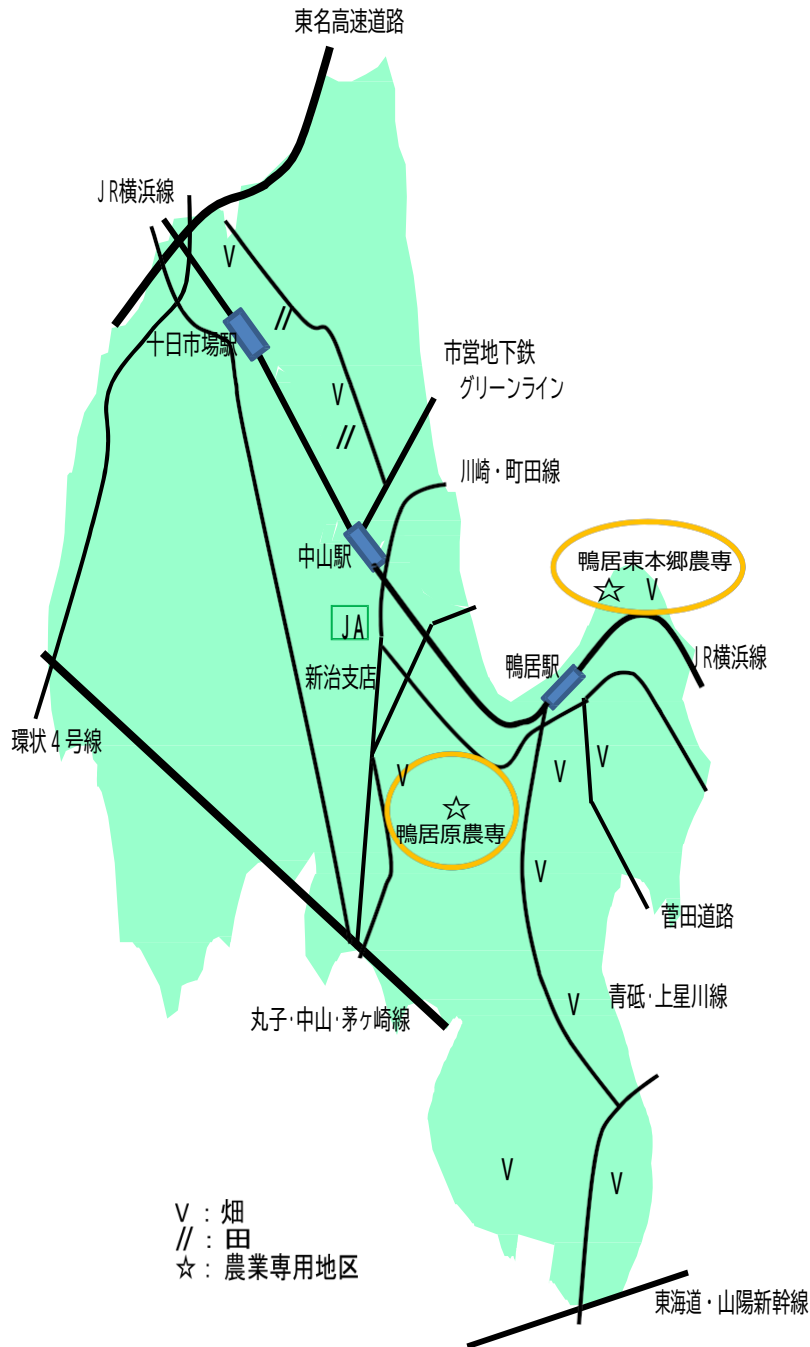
東名高速道路

ＪＲ横浜線

V

十日市場駅

//

市営地下鉄
グリーンライン

V

//

川崎・町田線

中山駅

鴨居東本郷農専
☆ V

ＪＡ
新治支店

鴨居駅

ＪＲ横浜線

環状４号線

V

☆
鴨居原農専

V

V

V

菅田道路

丸子･中山･茅ヶ崎線

V

青砥･上星川線

V

V

V ： 畑
// ： 田
☆ ： 農業専用地区

東海道・山陽新幹線